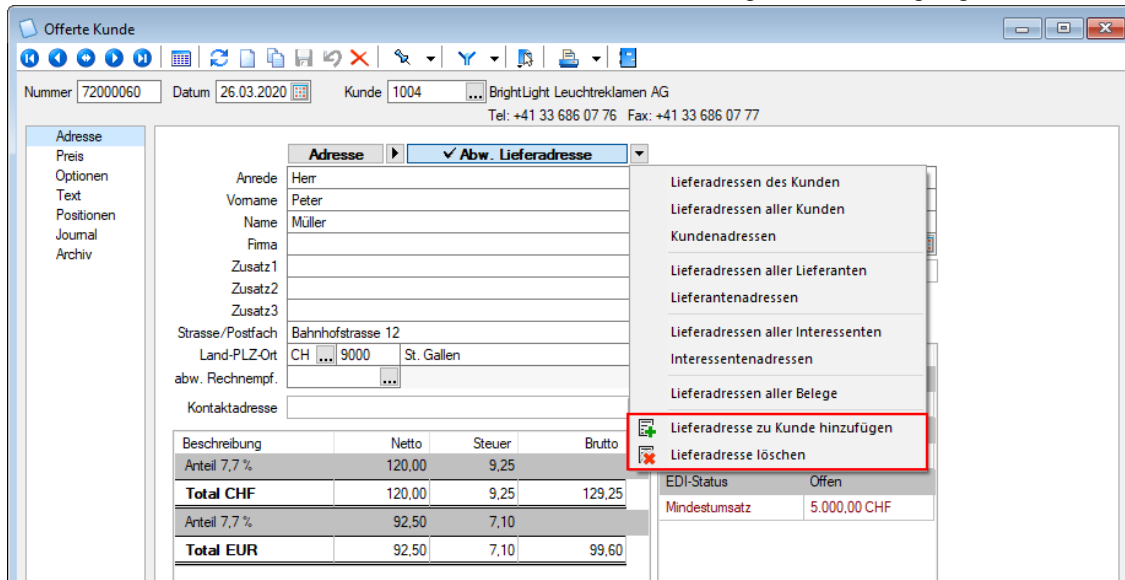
Offerte Kunde

Nummer 72000060 Datum 26.03.2020 Kunde 1004 ... BrightLight Leuchtreklamen AG
Tel: +41 33 686 07 76 Fax: +41 33 686 07 77

Adresse
Preis
Optionen
Text
Positionen
Journal
Archiv

Adresse ✓ Abw. Lieferadresse

Anrede Herr
Vorname Peter
Name Müller
Firma
Zusatz1
Zusatz2
Zusatz3
Strasse/Postfach Bahnhofstrasse 12
Land-PLZ-Ort CH ... 9000 St. Gallen
abw. Rechnempf. ...
Kontaktadresse

| Beschreibung | Netto | Steuer | Brutto |
|---|---|---|---|
| Anteil 7,7 % | 120,00 | 9,25 | |
| Total CHF | 120,00 | 9,25 | 129,25 |
| Anteil 7,7 % | 92,50 | 7,10 | |
| Total EUR | 92,50 | 7,10 | 99,60 |

Lieferadressen des Kunden
Lieferadressen aller Kunden
Kundenadressen
Lieferadressen aller Lieferanten
Lieferantenadressen
Lieferadressen aller Interessenten
Interessentenadressen
Lieferadressen aller Belege
Lieferadresse zu Kunde hinzufügen
Lieferadresse löschen

| EDI-Status | Offen |
|---|---|
| Mindestumsatz | 5.000,00 CHF |